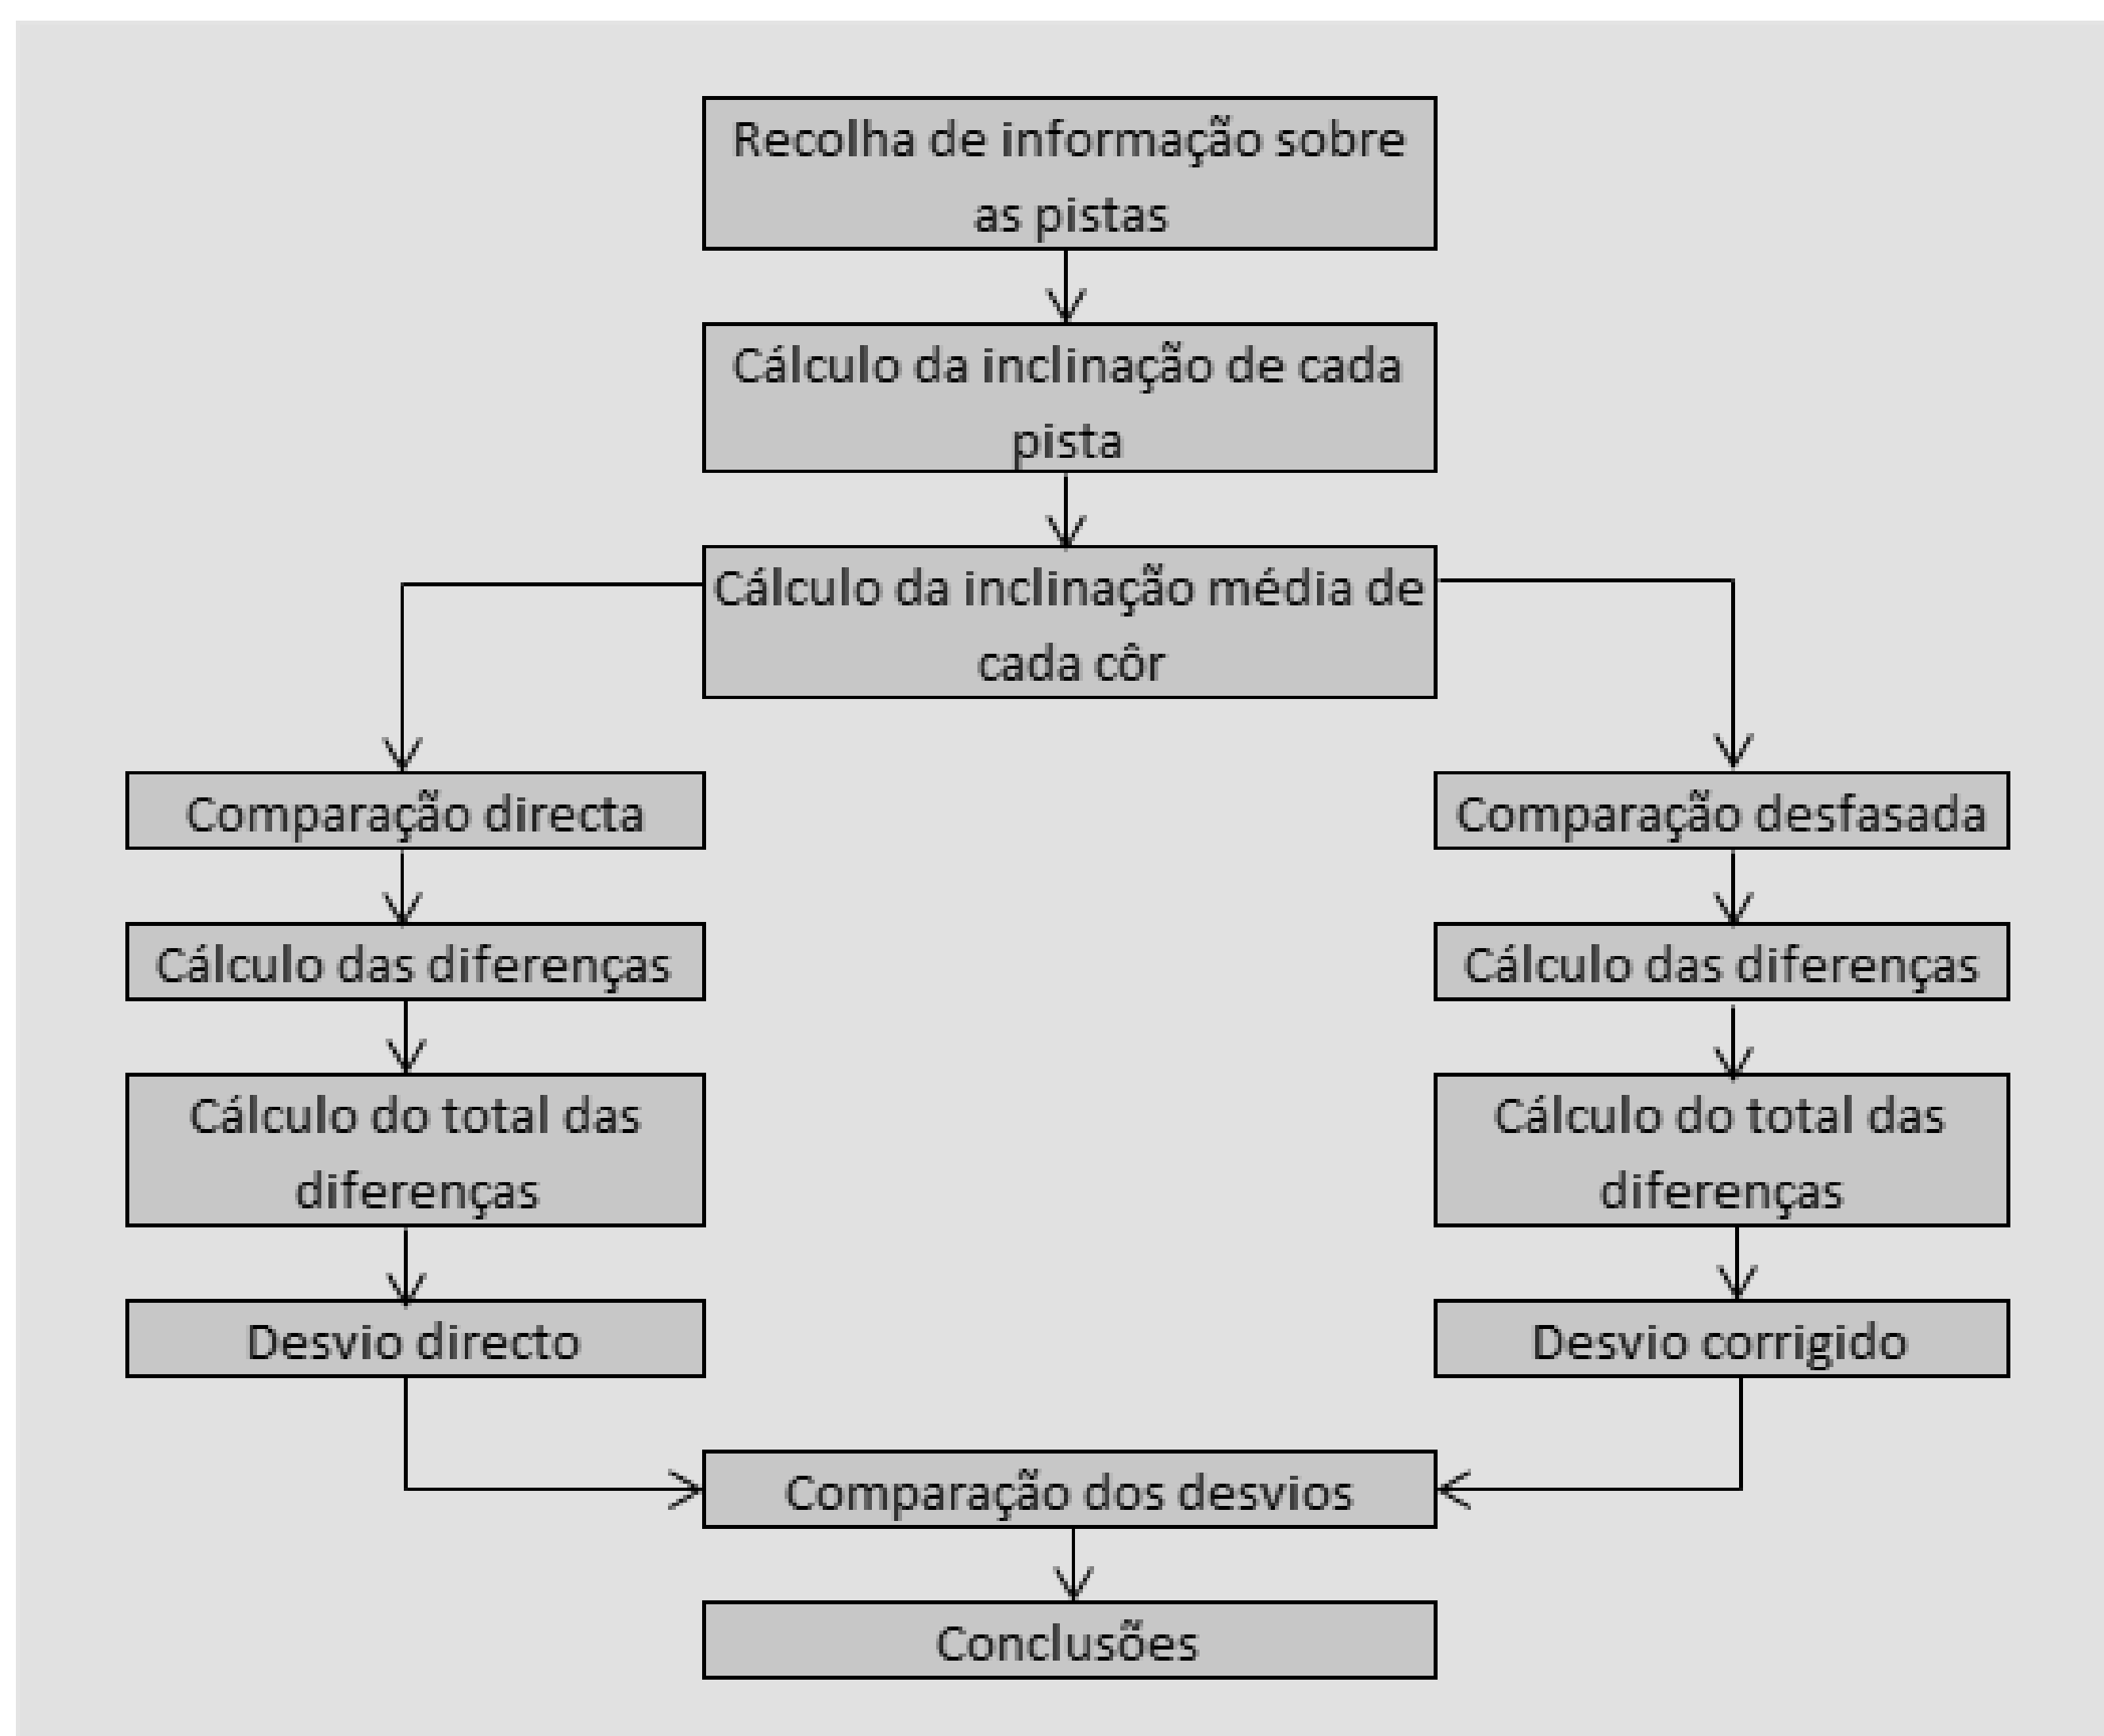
Recolha de informação sobre as pistas

Cálculo da inclinação de cada pista

Cálculo da inclinação média de cada côr

Comparação directa

Cálculo das diferenças

Cálculo do total das diferenças

Desvio directo

Comparação desfasada

Cálculo das diferenças

Cálculo do total das diferenças

Desvio corrigido

Comparação dos desvios

Conclusões